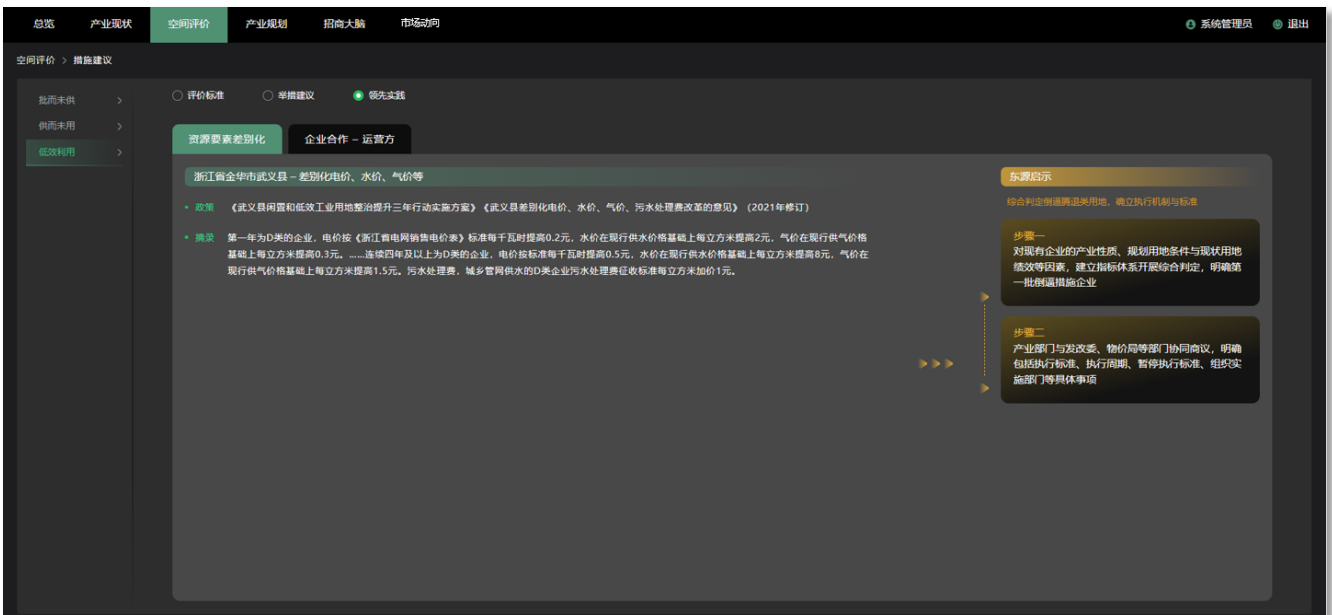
总览　产业现状　空间评价　产业规划　招商大脑　市场动向

系统管理员　退出

空间评价 > 措施建议

批而未供 >
供而未用 >
低效利用 >

评价标准　举措建议　领先实践

资源要素差别化　企业合作 – 运营方

浙江省金华市武义县 – 差别化电价、水价、气价等

• 政策　《武义县闲置和低效工业用地整治提升三年行动实施方案》《武义县差别化电价、水价、气价、污水处理费改革的意见》（2021年修订）

• 摘录　第一年为D类的企业，电价按《浙江省电网销售电价表》标准每千瓦时提高0.2元，水价在现行供水价格基础上每立方米提高2元，气价在现行供气价格基础上每立方米提高0.3元。……连续四年及以上为D类的企业，电价按标准每千瓦时提高0.5元，水价在现行供水价格基础上每立方米提高8元，气价在现行供气价格基础上每立方米提高1.5元。污水处理费，城乡管网供水的D类企业污水处理费征收标准每立方米加价1元。

东源启示

综合判定倒逼腾退类用地，确立执行机制与标准

步骤一
对现有企业的产业性质、规划用地条件与现状用地绩效等因素，建立指标体系开展综合判定，明确第一批倒逼措施企业

步骤二
产业部门与发改委、物价局等部门协同商议，明确包括执行标准、执行周期、暂停执行标准、组织实施部门等具体事项